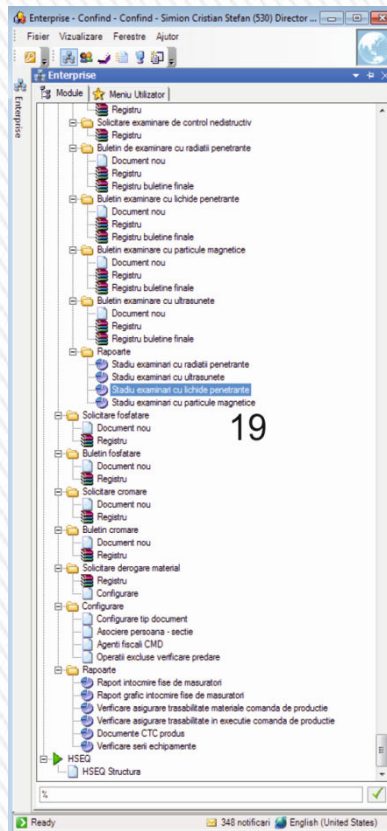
Enterprise - Confind - Confind - Simion Cristian Stefan (530) Director ...

Fisier Vizualizare Ferestre Ajutor

Enterprise

Enterprise

Module Meniu Utilizator

Registru
Solicitare examinare de control nedistructiv
Registru
Buletin de examinare cu radiatii penetrante
Document nou
Registru
Registru buletine finale
Buletin examinare cu lichide penetrante
Document nou
Registru
Registru buletine finale
Buletin examinare cu particule magnetice
Document nou
Registru
Registru buletine finale
Buletin examinare cu ultrasunete
Document nou
Registru
Registru buletine finale
Rapoarte
Stadiu examinari cu radiatii penetrante
Stadiu examinari cu ultrasunete
Stadiu examinari cu lichide penetrante
Stadiu examinari cu particule magnetice
19
Solicitare fosfatare
Document nou
Registru
Buletin fosfatare
Document nou
Registru
Solicitare cromare
Document nou
Registru
Buletin cromare
Document nou
Registru
Solicitare derogare material
Registru
Configurare
Configurare
Configurare tip document
Asociere persoana - sectie
Agenti fiscali CMD
Operatii excluse verificare predare
Rapoarte
Raport intocmire fise de masuratori
Raport grafic intocmire fise de masuratori
Verificare asigurare trasabilitate materiale comanda de productie
Verificare asigurare trasabilitate in executie comanda de productie
Documente CTC produs
Verificare serii echipamente
HSEQ
HSEQ Structura

%

Ready 348 notificari English (United States)